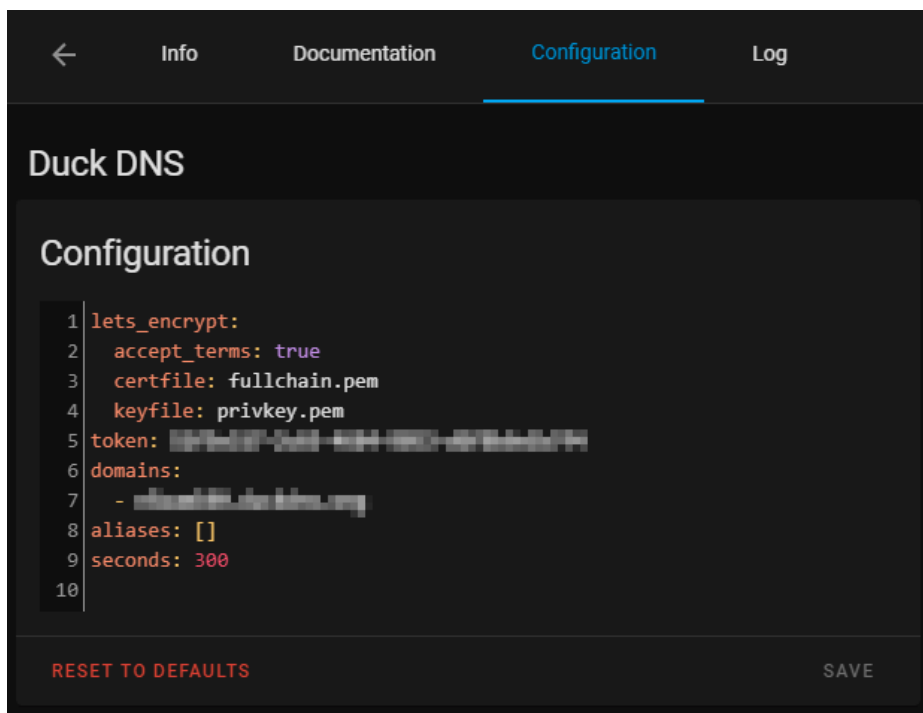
← Info Documentation Configuration Log

Duck DNS

Configuration

1 lets_encrypt:
2   accept_terms: true
3   certfile: fullchain.pem
4   keyfile: privkey.pem
5 token: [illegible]
6 domains:
7   - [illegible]
8 aliases: []
9 seconds: 300
10

RESET TO DEFAULTS

SAVE